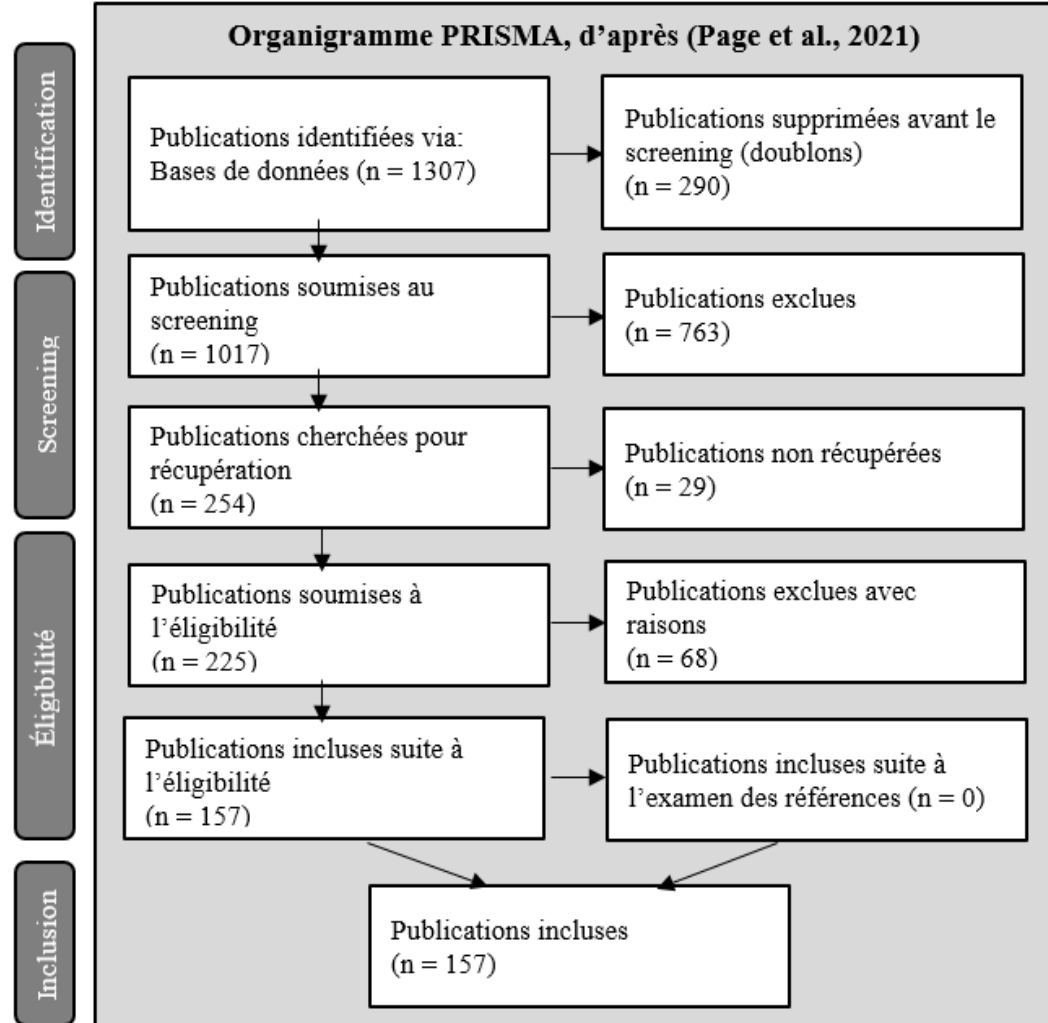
Organigramme PRISMA, d'après (Page et al., 2021)

Identification

Publications identifiées via: Bases de données (n = 1307)

Publications supprimées avant le screening (doublons) (n = 290)

Screening

Publications soumises au screening (n = 1017)

Publications exclues (n = 763)

Publications cherchées pour récupération (n = 254)

Publications non récupérées (n = 29)

Éligibilité

Publications soumises à l'éligibilité (n = 225)

Publications exclues avec raisons (n = 68)

Publications incluses suite à l'éligibilité (n = 157)

Publications incluses suite à l'examen des références (n = 0)

Inclusion

Publications incluses (n = 157)